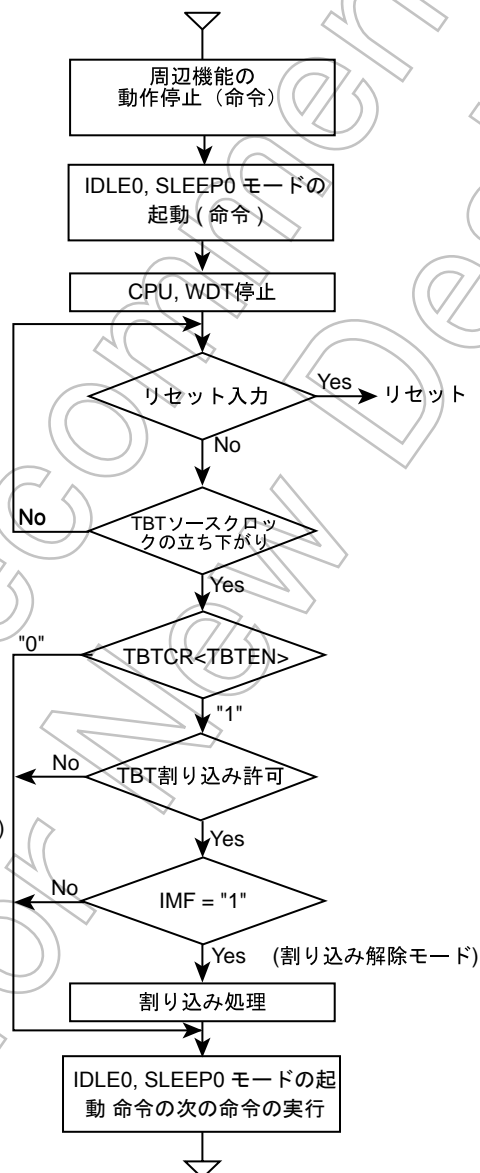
周辺機能の動作停止（命令）

IDLE0, SLEEP0 モードの起動 ( 命令 )

CPU, WDT停止

リセット入力

Yes

リセット

No

No

TBTソースクロックの立ち下がり

Yes

"0"

TBTCR<TBTEN>

"1"

No

TBT割り込み許可

)

Yes

No

IMF = "1"

Yes (割り込み解除モード)

割り込み処理

IDLE0, SLEEP0 モードの起動 命令の次の命令の実行